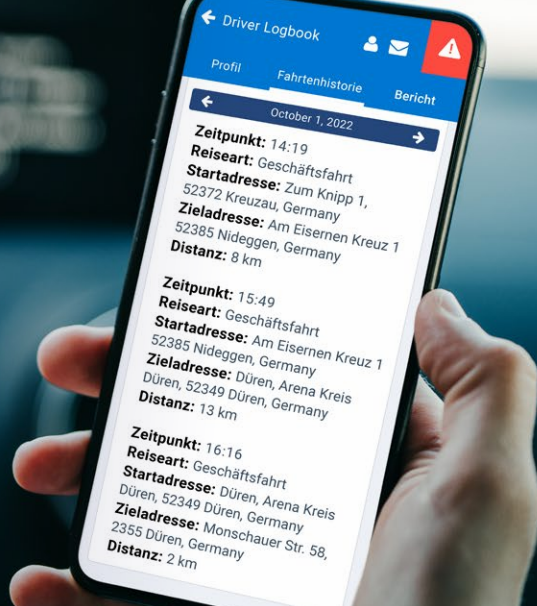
Driver Logbook

Profil
Fahrtenhistorie
Bericht

October 1, 2022

**Zeitpunkt:** 14:19
**Reiseart:** Geschäftsfahrt
**Startadresse:** Zum Knipp 1, 52372 Kreuzau, Germany
**Zieladresse:** Am Eisernen Kreuz 1 52385 Nideggen, Germany
**Distanz:** 8 km

**Zeitpunkt:** 15:49
**Reiseart:** Geschäftsfahrt
**Startadresse:** Am Eisernen Kreuz 1 52385 Nideggen, Germany
**Zieladresse:** Düren, Arena Kreis Düren, 52349 Düren, Germany
**Distanz:** 13 km

**Zeitpunkt:** 16:16
**Reiseart:** Geschäftsfahrt
**Startadresse:** Düren, Arena Kreis Düren, 52349 Düren, Germany
**Zieladresse:** Monschauer Str. 58, 2355 Düren, Germany
**Distanz:** 2 km